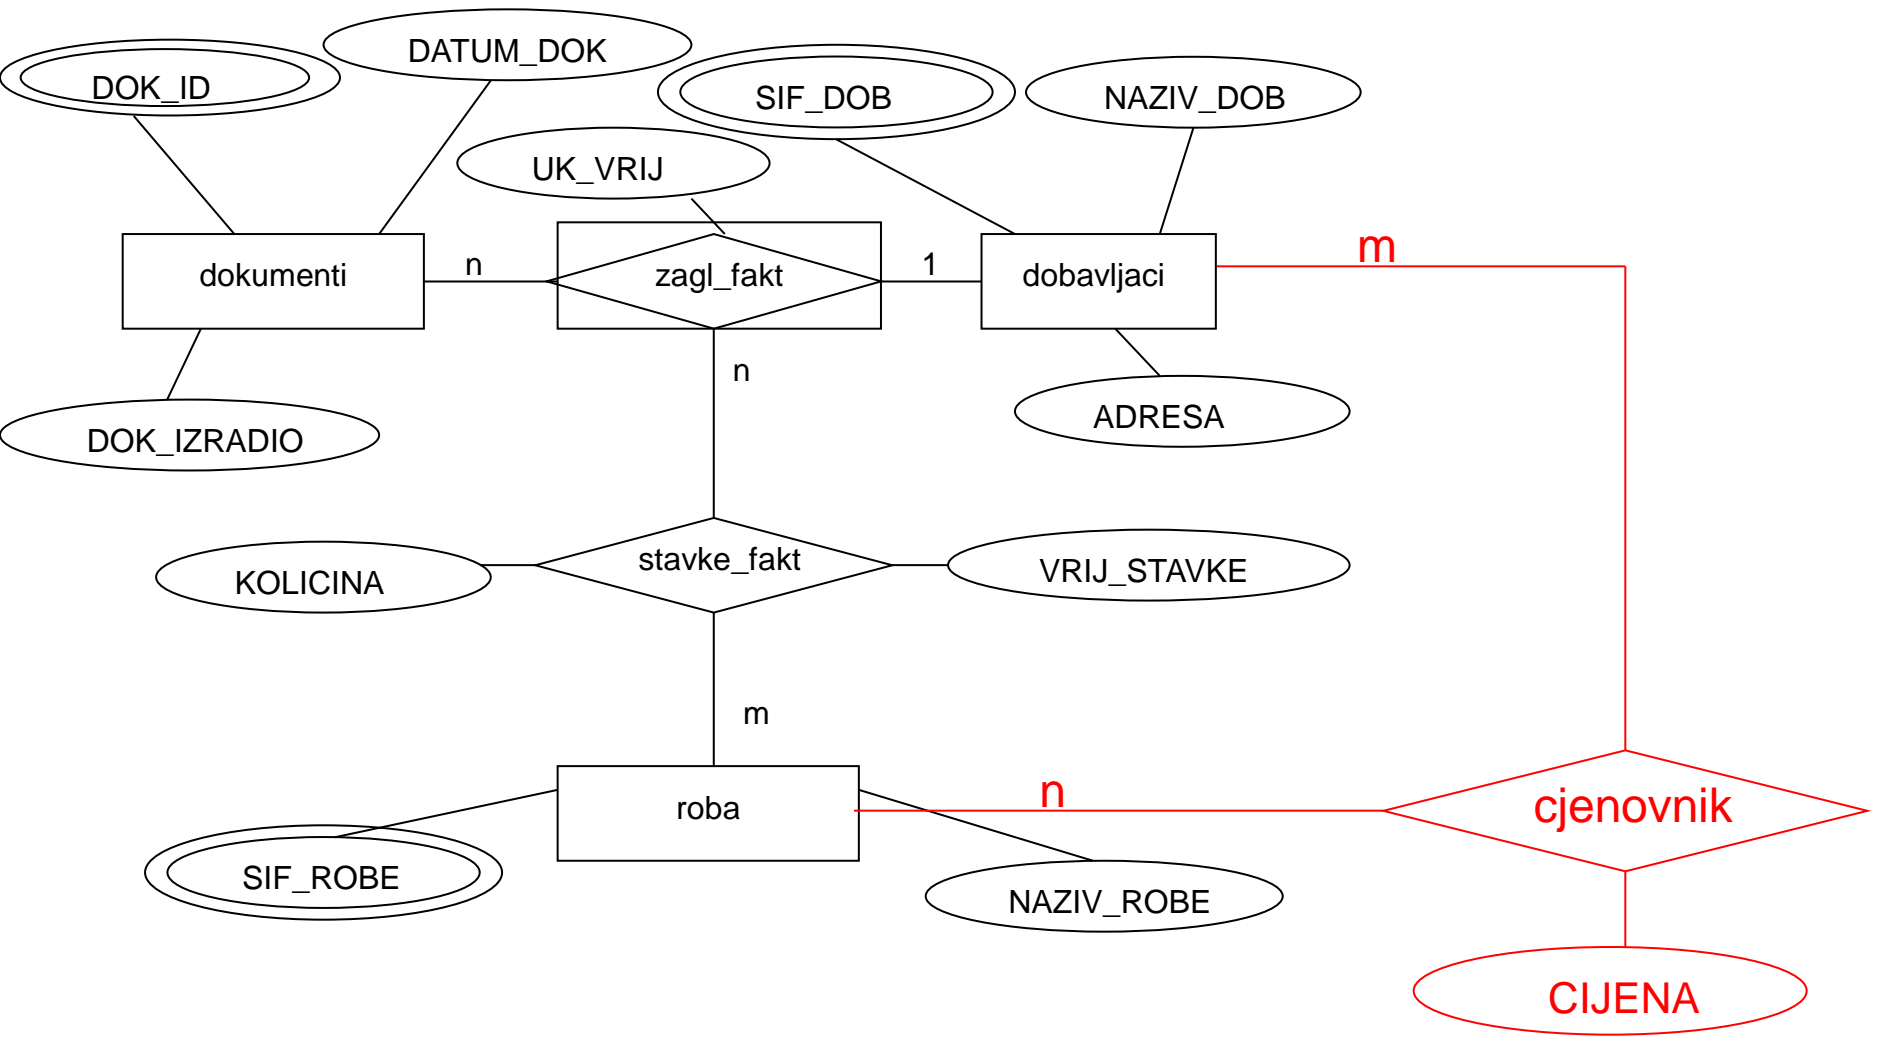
DATUM_DOK

DOK_ID

SIF_DOB

NAZIV_DOB

UK_VRIJ

dokumenti

n

zagl_fakt

1

dobavljaci

m

DOK_IZRADIO

n

ADRESA

KOLICINA

stavke_fakt

VRIJ_STAVKE

m

roba

n

cjenovnik

SIF_ROBE

NAZIV_ROBE

CIJENA